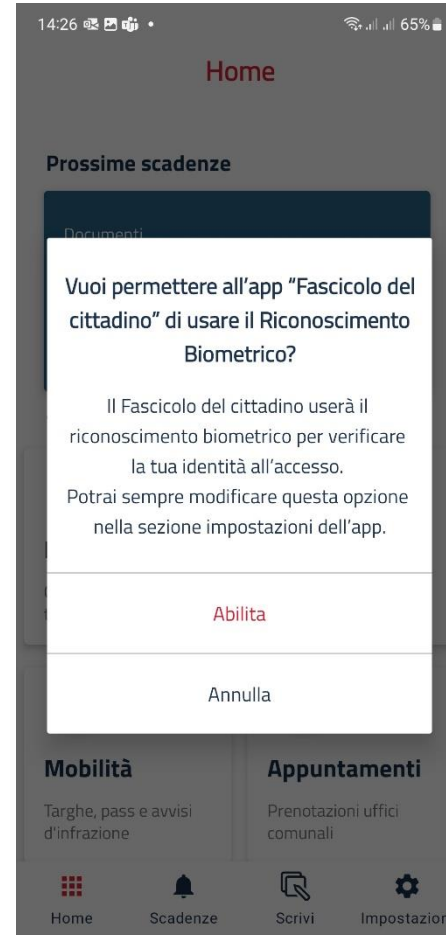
14:26 65%

Home

Prossime scadenze

Documenti

Vuoi permettere all'app "Fascicolo del cittadino" di usare il Riconoscimento Biometrico?

Il Fascicolo del cittadino userà il riconoscimento biometrico per verificare la tua identità all'accesso.
Potrai sempre modificare questa opzione nella sezione impostazioni dell'app.

Abilita

Annulla

Mobilità
Targhe, pass e avvisi d'infrazione

Appuntamenti
Prenotazioni uffici comunali

Home Scadenze Scrivi Impostazion